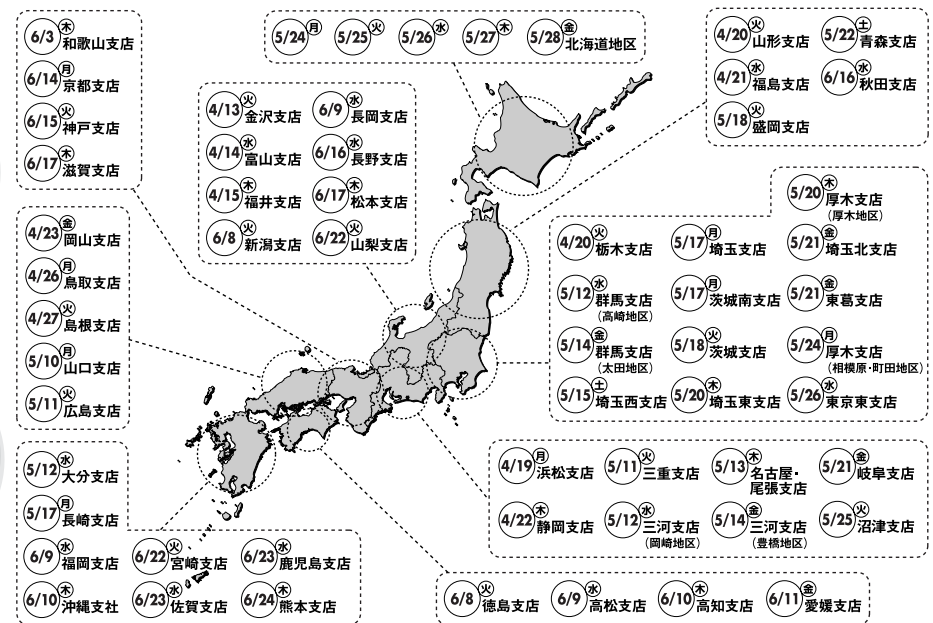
6/3 木 和歌山支店
6/14 月 京都支店
6/15 火 神戸支店
6/17 木 滋賀支店

5/24 月
5/25 火
5/26 水
5/27 木
5/28 金 北海道地区

4/20 火 山形支店
5/22 土 青森支店
4/21 水 福島支店
6/16 水 秋田支店
5/18 火 盛岡支店

4/13 火 金沢支店
6/9 水 長岡支店
4/14 水 富山支店
6/16 水 長野支店
4/15 木 福井支店
6/17 木 松本支店
6/8 火 新潟支店
6/22 火 山梨支店

4/23 金 岡山支店
4/26 月 鳥取支店
4/27 火 島根支店
5/10 月 山口支店
5/11 火 広島支店

5/20 木 厚木支店 (厚木地区)
4/20 火 栃木支店
5/17 月 埼玉支店
5/21 金 埼玉北支店
5/12 水 群馬支店 (高崎地区)
5/17 月 茨城南支店
5/21 金 東葛支店
5/14 金 群馬支店 (太田地区)
5/18 火 茨城支店
5/24 月 厚木支店 (相模原・町田地区)
5/15 土 埼玉西支店
5/20 木 埼玉東支店
5/26 水 東京東支店

5/12 水 大分支店
5/17 月 長崎支店
6/9 水 福岡支店
6/22 火 宮崎支店
6/23 水 鹿児島支店
6/10 木 沖縄支社
6/23 水 佐賀支店
6/24 木 熊本支店

4/19 月 浜松支店
5/11 火 三重支店
5/13 木 名古屋・尾張支店
5/21 金 岐阜支店
4/22 木 静岡支店
5/12 水 三河支店 (岡崎地区)
5/14 金 三河支店 (豊橋地区)
5/25 火 沼津支店

6/8 火 徳島支店
6/9 水 高松支店
6/10 木 高知支店
6/11 金 愛媛支店